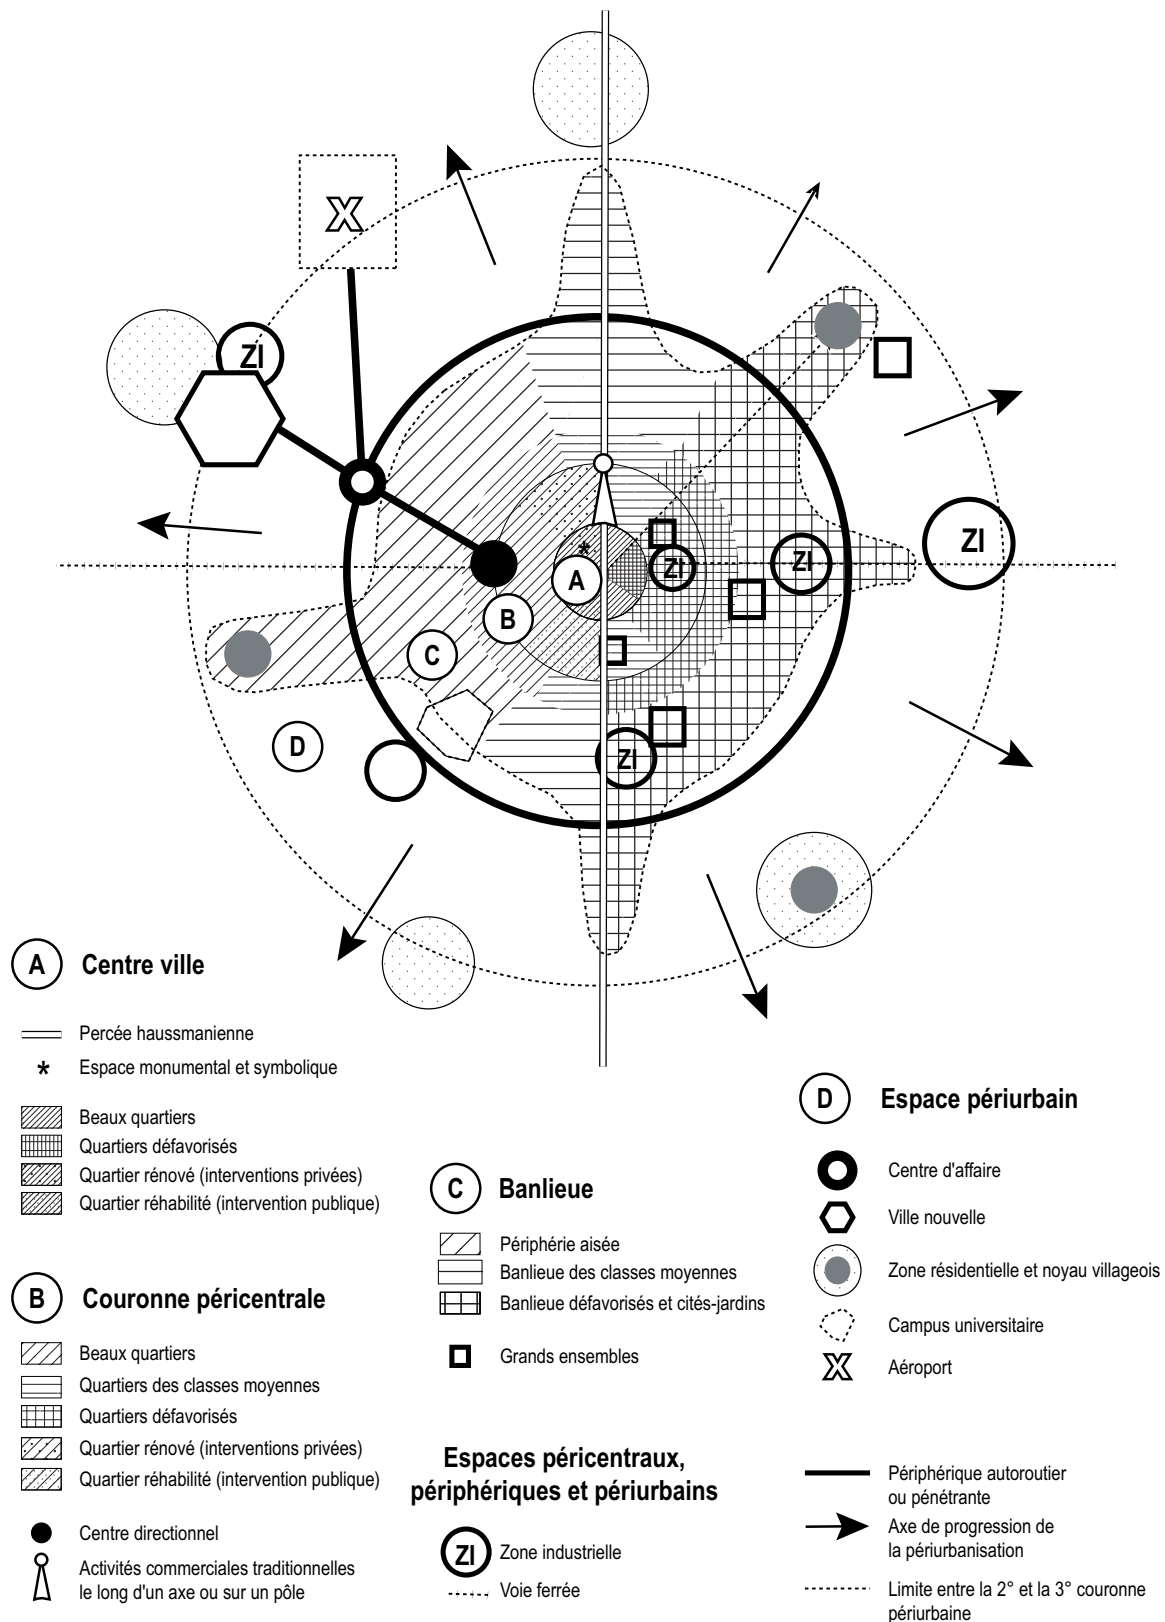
ZI
ZI
ZI
ZI
ZI
A
B
C
D

A Centre ville

Percée haussmanienne
* Espace monumental et symbolique

Beaux quartiers
Quartiers défavorisés
Quartier rénové (interventions privées)
Quartier réhabilité (intervention publique)

B Couronne péricentrale

Beaux quartiers
Quartiers des classes moyennes
Quartiers défavorisés
Quartier rénové (interventions privées)
Quartier réhabilité (intervention publique)

Centre directionnel
Activités commerciales traditionnelles le long d'un axe ou sur un pôle

C Banlieue

Périphérie aisée
Banlieue des classes moyennes
Banlieue défavorisés et cités-jardins

Grands ensembles

Espaces péricentraux, périphériques et périurbains

ZI Zone industrielle
Voie ferrée

D Espace périurbain

Centre d'affaire
Ville nouvelle
Zone résidentielle et noyau villageois
Campus universitaire
Aéroport

Périphérique autoroutier ou pénétrante
Axe de progression de la périurbanisation
Limite entre la 2° et la 3° couronne périurbaine